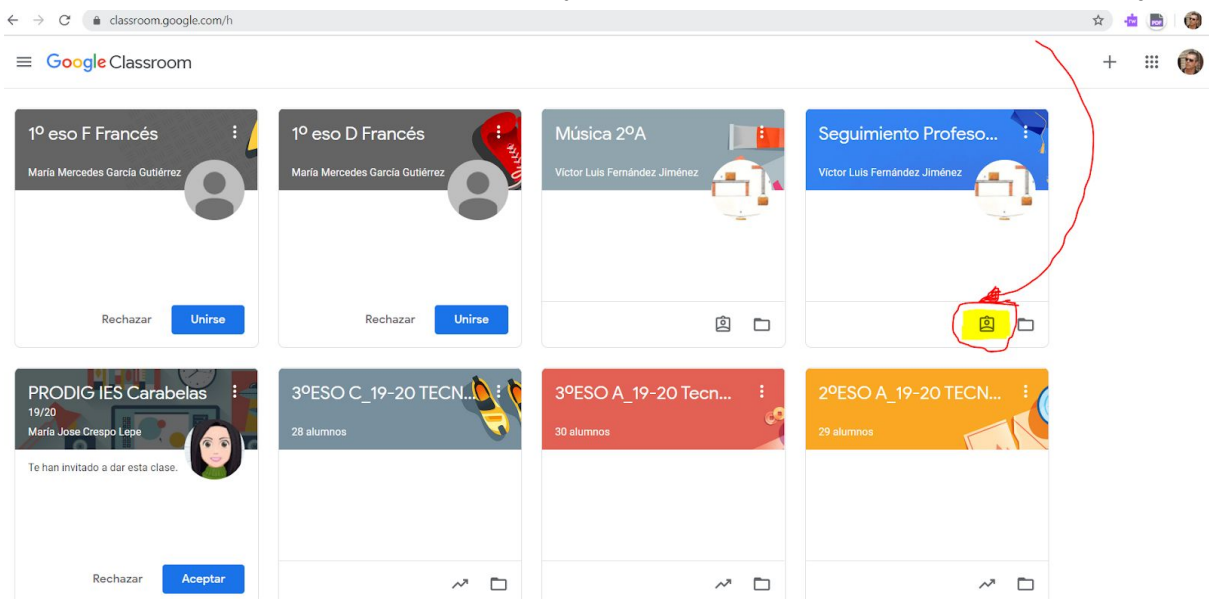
classroom.google.com/h

Google Classroom

1º eso F Francés
María Mercedes García Gutiérrez
Rechazar
Unirse

1º eso D Francés
María Mercedes García Gutiérrez
Rechazar
Unirse

Música 2ºA
Víctor Luis Fernández Jiménez

Seguimiento Profeso...
Víctor Luis Fernández Jiménez

PRODIG IES Carabelas 19/20
María Jose Crespo Lepe
Te han invitado a dar esta clase.
Rechazar
Aceptar

3ºESO C_19-20 TECN...
28 alumnos

3ºESO A_19-20 Tecn...
30 alumnos

2ºESO A_19-20 TECN...
29 alumnos